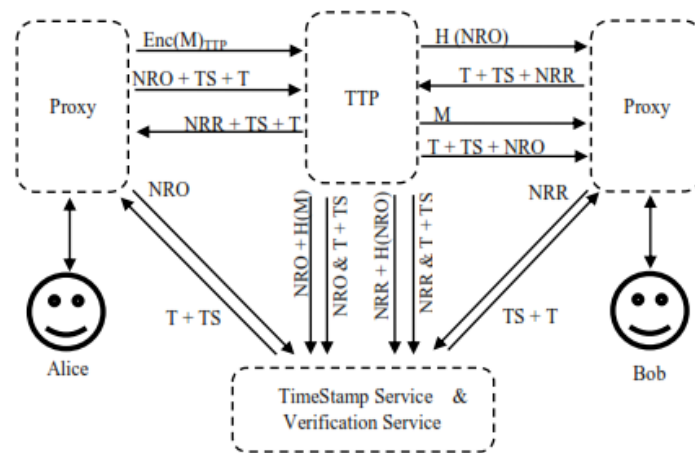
Proxy

$Enc(M)_{TTP}$

NRO + TS + T

NRR + TS + T

TTP

H (NRO)

T + TS + NRR

M

T + TS + NRO

Proxy

NRO

NRO + H(M)

NRO & T + TS

NRR + H(NRO)

NRR & T + TS

NRR

T + TS

TS + T

Alice

Bob

TimeStamp Service &
Verification Service